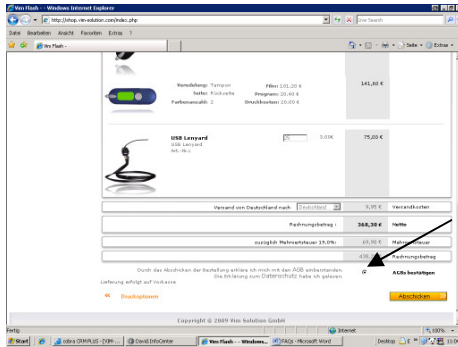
Vm Flash - Windows Internet Explorer

http://shop.vm-solution.com/index.php

Live Search

Datei Bearbeiten Ansicht Favoriten Extras ?

Vm Flash

Seite Extras

Veredelung: Tampon
Seite: Rückseite
Farbenanzahl: 2

Film: 101,20 €
Program: 20,40 €
Druckkosten: 20,00 €

141,60 €

USB Lanyard
USB Lanyard
Art.-Nr.:

25

3,00€

75,00 €

Versand von Deutschland nach Deutschland

9,95 €

Versandkosten

Rechnungsbetrag :

368,30 €

Netto

zuzüglich Mehrwertsteuer 19,0%:

69,90 €

Mehrwertsteuer

438,20 €

Rechnungsbetrag

Durch das Abschicken der Bestellung erkläre ich mich mit den AGB einverstanden. Die Erklärung zum Datenschutz habe ich gelesen.

AGBs bestätigen

Lieferung erfolgt auf Vorkasse

Druckoptionen

Abschicken

Copyright © 2009 Vm Solution GmbH

Fertig

Internet

100%

Start

cobra CRM PLUS - [VM-...

David.InfoCenter

Vm Flash - Windows...

FAQs - Microsoft Word

Desktop

DE

13:06